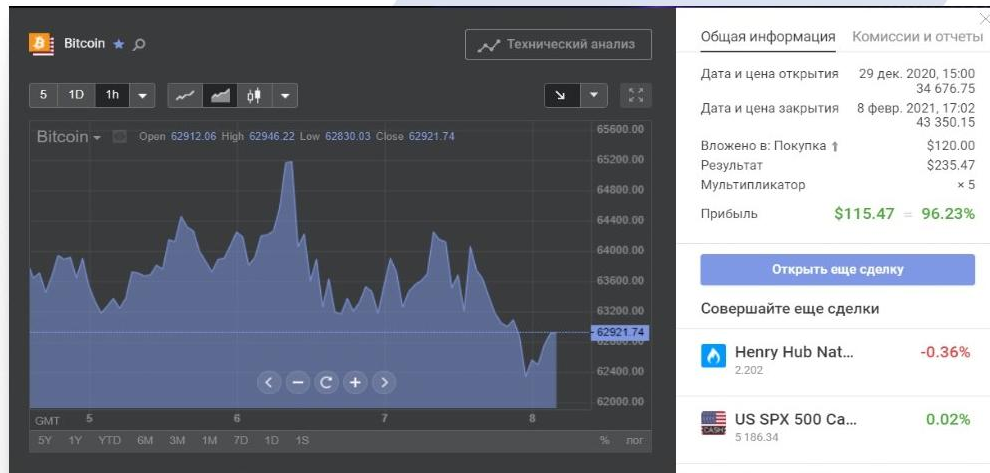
Bitcoin

Технический анализ

5 1D 1h

Bitcoin Open 62912.06 High 62946.22 Low 62830.03 Close 62921.74

65600.00
65200.00
64800.00
64400.00
64000.00
63600.00
63200.00
62921.74
62400.00
62000.00

GMT 5 6 7 8

5Y 1Y YTD 6M 3M 1M 7D 1D 1S % лог

Общая информация Комиссии и отчеты

Дата и цена открытия 29 дек. 2020, 15:00 34 676.75
Дата и цена закрытия 8 февр. 2021, 17:02 43 350.15
Вложено в: Покупка $120.00
Результат $235.47
Мультипликатор × 5
Прибыль $115.47 = 96.23%

Открыть еще сделку

Совершайте еще сделки

Henry Hub Nat... -0.36%
2.202

US SPX 500 Ca... 0.02%
5 186.34